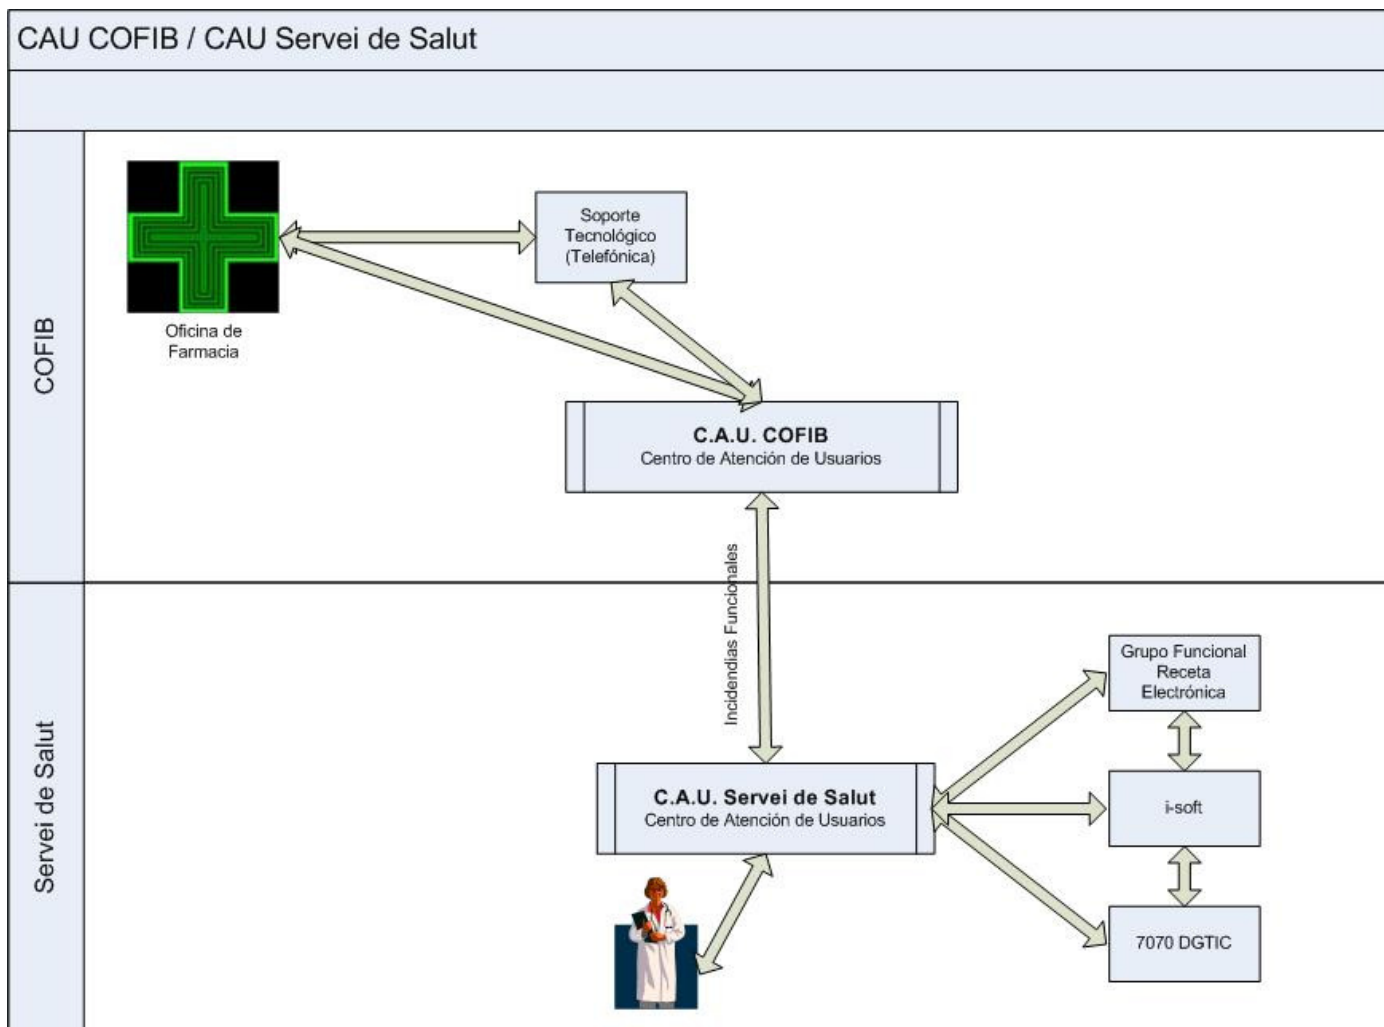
CAU COFIB / CAU Servei de Salut

COFIB

Oficina de Farmacia

Soporte Tecnológico (Telefónica)

C.A.U. COFIB
Centro de Atención de Usuarios

Incidendias Funcionales

Servei de Salut

Grupo Funcional Receta Electrónica

C.A.U. Servei de Salut
Centro de Atención de Usuarios

i-soft

7070 DGTIC